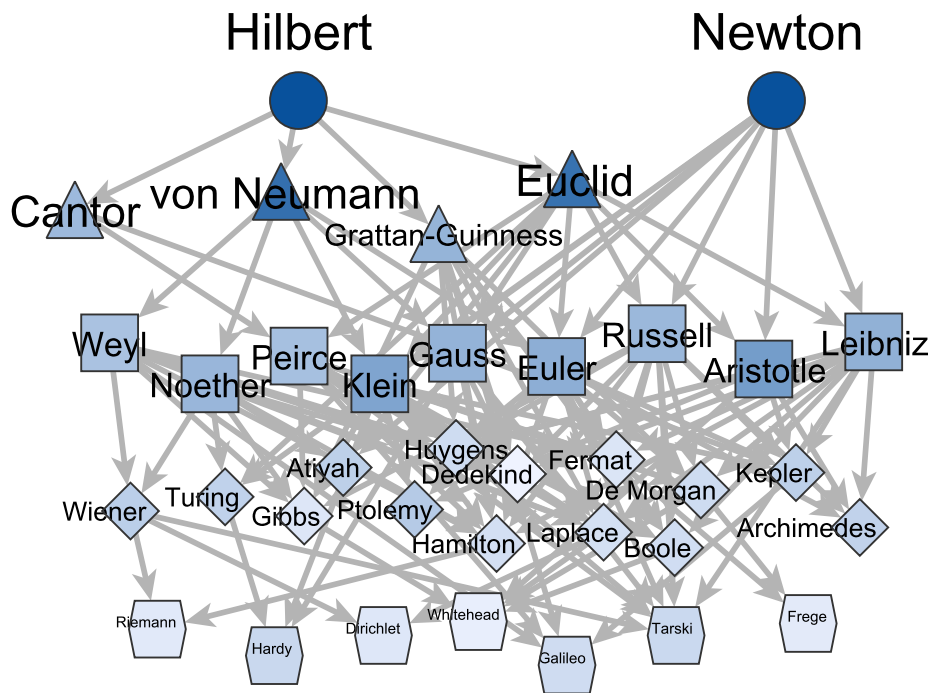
Hilbert
Newton
Cantor
von Neumann
Euclid
Grattan-Guinness
Weyl
Peirce
Gauss
Russell
Leibniz
Noether
Klein
Euler
Aristotle
Huygens
Atiyah
Dedekind
Fermat
Kepler
Turing
De Morgan
Wiener
Gibbs
Ptolemy
Archimedes
Hamilton
Laplace
Boole
Riemann
Dirichlet
Whitehead
Tarski
Frege
Hardy
Galileo